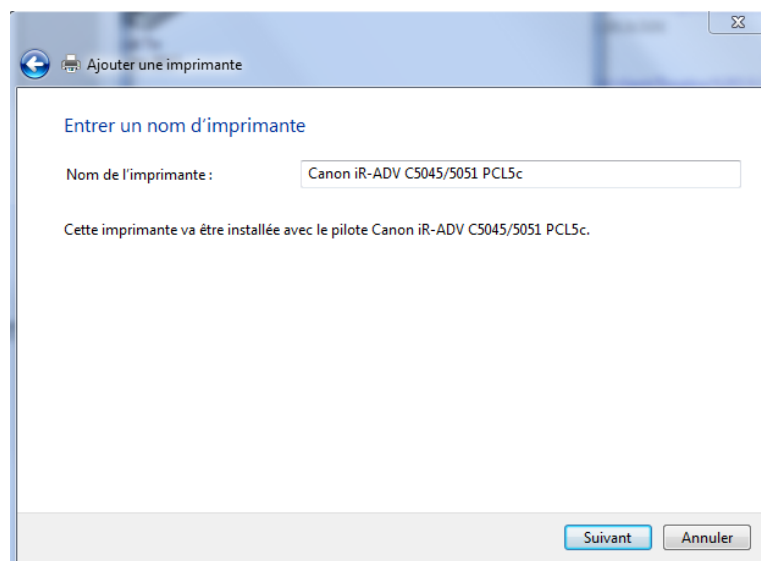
Ajouter une imprimante

Entrer un nom d’imprimante

Nom de l’imprimante :

Canon iR-ADV C5045/5051 PCL5c

Cette imprimante va être installée avec le pilote Canon iR-ADV C5045/5051 PCL5c.

Suivant

Annuler